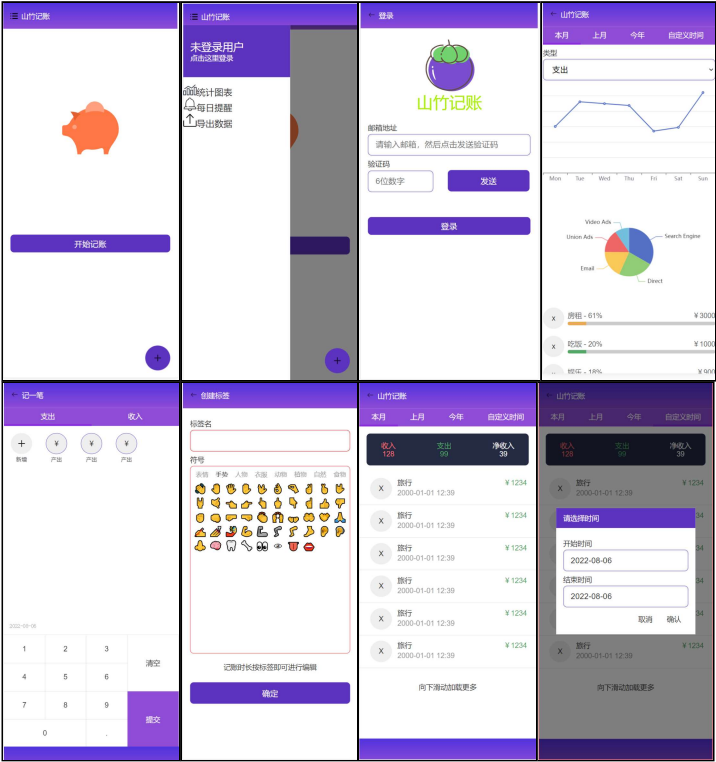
☰ 山竹记账

开始记账

+

☰ 山竹记账

未登录用户
点击这里登录

统计图表
每日提醒
导出数据

+

← 登录

山竹记账

邮箱地址

请输入邮箱，然后点击发送验证码

验证码

6位数字

发送

登录

← 山竹记账

本月 上月 今年 自定义时间

类型

支出

Mon Tue Wed Thu Fri Sat Sun

Video Ads
Union Ads
Search Engine
Email
Direct

X 房租 - 61% ¥3000
X 吃饭 - 20% ¥1000
X 娱乐 - 18% ¥900

← 记一笔

支出 收入

+ 新增
¥ 产出
¥ 产出
¥ 产出

2022-08-08

| 1 | 2 | 3 | 清空 |
|---|---|---|---|
| 4 | 5 | 6 | |
| 7 | 8 | 9 | 提交 |
| 0 | | . | |

← 创建标签

标签名

符号

表情 手势 人物 衣服 动物 植物 自然 食物

记账时长按标签即可进行编辑

确定

← 山竹记账

本月 上月 今年 自定义时间

收入 128
支出 99
净收入 39

X 旅行 2000-01-01 12:39 ¥1234
X 旅行 2000-01-01 12:39 ¥1234
X 旅行 2000-01-01 12:39 ¥1234
X 旅行 2000-01-01 12:39 ¥1234
X 旅行 2000-01-01 12:39 ¥1234
X 旅行 2000-01-01 12:39 ¥1234

向下滑动加载更多

← 山竹记账

本月 上月 今年 自定义时间

收入 128
支出 99
净收入 39

X 旅行 2000-01-01 12:39 ¥1234

请选择时间

开始时间
2022-08-06

结束时间
2022-08-06

取消 确认

X 旅行 2000-01-01 12:39 ¥1234

向下滑动加载更多